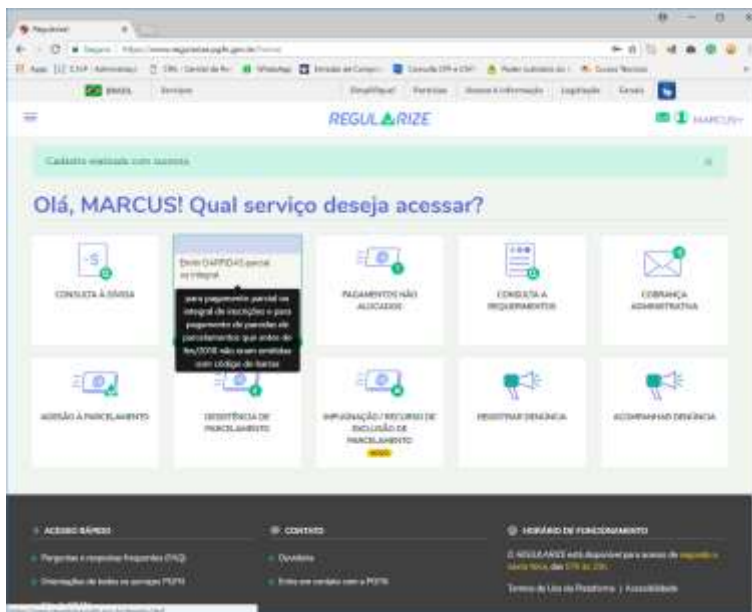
Regularize

Seguro | https://www.regularize.pgfn.gov.br/home

Apps | CAVP - Administração | CRL - Central de Re | WhatsApp | Emissão de Compr | Consulta CPF e CNPJ | Poder Judiciário do | Cursos Técnicos

BRASIL | Serviços | Simplifique! | Participe | Acesso à informação | Legislação | Canais

REGULARIZE

MARCUS

Cadastro realizado com sucesso

Olá, MARCUS! Qual serviço deseja acessar?

CONSULTA À DÍVIDA

Emitir DARF/DAS parcial ou integral

para pagamento parcial ou integral de inscrições e para pagamento de parcelas de parcelamentos que antes de fev/2018 não eram emitidas com código de barras

PAGAMENTOS NÃO ALOCADOS

CONSULTA A REQUERIMENTOS

COBRANÇA ADMINISTRATIVA

ADESÃO À PARCELAMENTO

DESISTÊNCIA DE PARCELAMENTO

IMPUGNAÇÃO / RECURSO DE EXCLUSÃO DE PARCELAMENTO
NOVO

REGISTRAR DENÚNCIA

ACOMPANHAR DENÚNCIA

ACESSO RÁPIDO
Perguntas e respostas frequentes (FAQ)
Orientações de todos os serviços PGFN

CONTATO
Ouvidoria
Entre em contato com a PGFN

HORÁRIO DE FUNCIONAMENTO
O REGULARIZE está disponível para acesso de segunda a sexta-feira, das 07h às 21h.
Termos de Uso da Plataforma | Acessibilidade